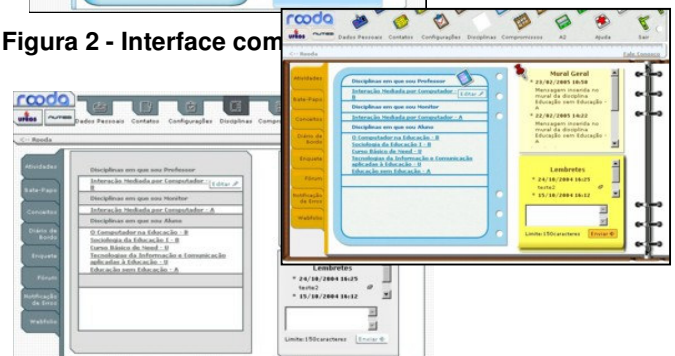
Figura 2 - Interface com

rooda
UFRGS NUTED Dados Pessoais Contatos Configurações Disciplinas Compromissos A2 Ajuda Sair
<- Rooda
Fale Conosco

Atividades
Bate-Papo
Conceitos
Diário de Bordo
Enquete
Fórum
Notificação de Envio
Webfólio

Disciplinas em que sou Professor
Interação Mediada por Computador - B
Editar
Disciplinas em que sou Monitor
Interação Mediada por Computador - A
Disciplinas em que sou Aluno
O Computador na Educação - B
Sociologia da Educação I - B
Curso Básico do Need - U
Tecnologias da Informação e Comunicação aplicadas à Educação - U
Educação sem Educação - A

Mural Geral
* 23/02/2005 10:50
Mensagem inserida no mural da disciplina Educação sem Educação - A
* 22/02/2005 16:22
Mensagem inserida no mural da disciplina Educação sem Educação - A

Lembretes
* 24/10/2004 16:25
teste2
* 15/10/2004 16:12

Limite:150caracteres Enviar

rooda
UFRGS NUTED Dados Pessoais Contatos Configurações Disciplinas Compr
<- Rooda

Atividades
Bate-Papo
Conceitos
Diário de Bordo
Enquete
Fórum
Notificação de Envio
Webfólio

Disciplinas em que sou Professor
Interação Mediada por Computador - B
Editar
Disciplinas em que sou Monitor
Interação Mediada por Computador - A
Disciplinas em que sou Aluno
O Computador na Educação - B
Sociologia da Educação I - B
Curso Básico do Need - U
Tecnologias da Informação e Comunicação aplicadas à Educação - U
Educação sem Educação - A

Lembretes
* 24/10/2004 16:25
teste2
* 15/10/2004 16:12

Limite:150caracteres Enviar